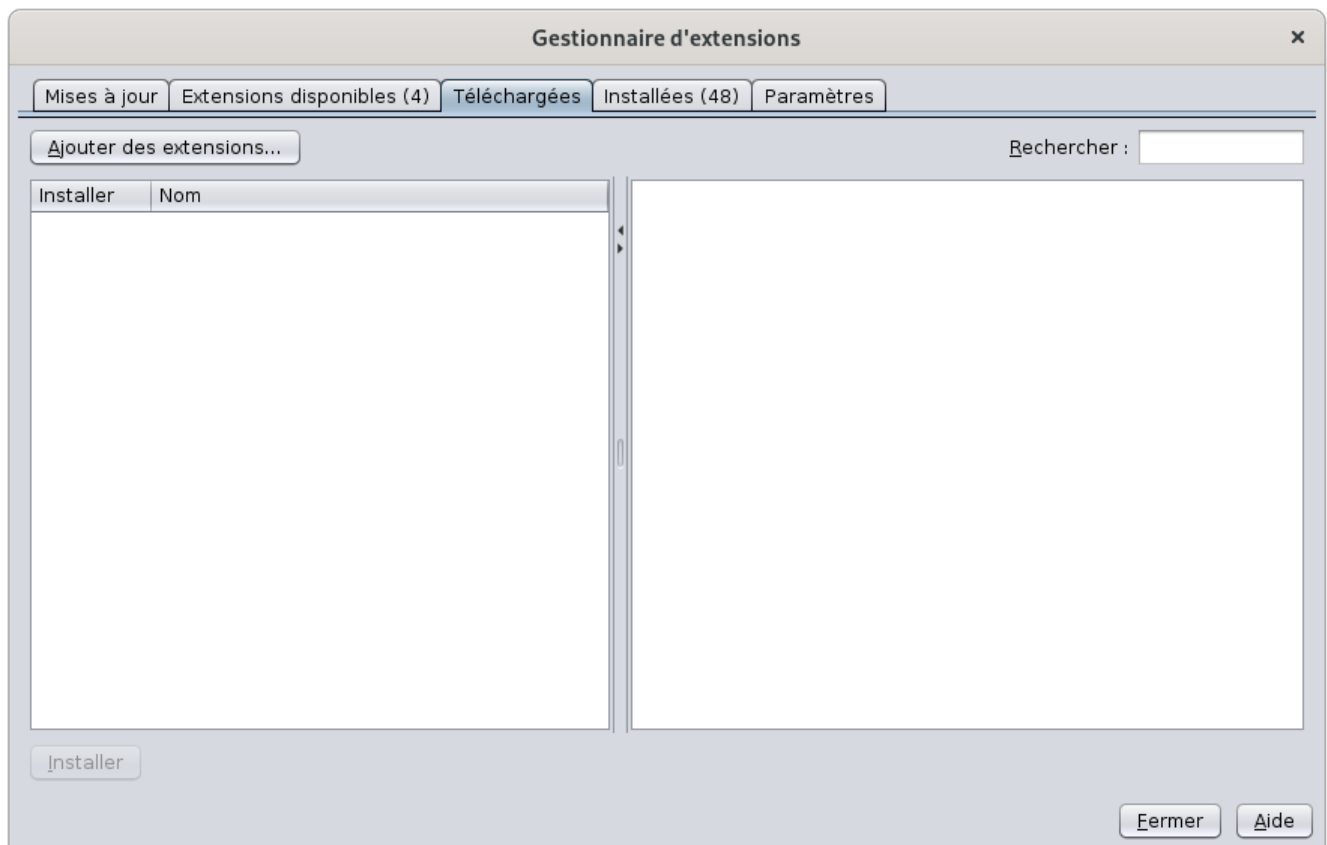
Gestionnaire d'extensions

×

Mises à jour | Extensions disponibles (4) | Téléchargées | Installées (48) | Paramètres

Ajouter des extensions...

Rechercher :

| Installer | Nom |
|---|---|

Installer

Fermer

Aide